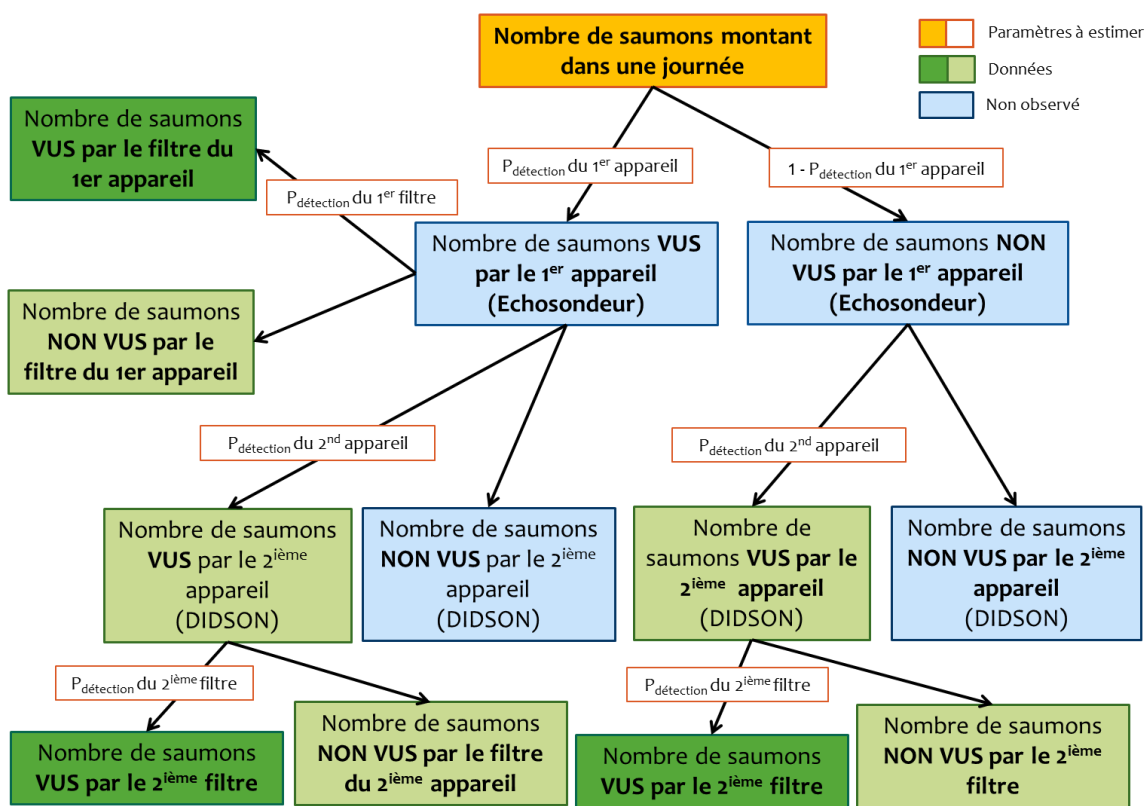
Nombre de saumons montant dans une journée

Paramètres à estimer
Données
Non observé

Nombre de saumons VUS par le filtre du 1er appareil

P$_{\text{détection}}$ du 1$^{\text{er}}$ appareil

1 - P$_{\text{détection}}$ du 1$^{\text{er}}$ appareil

P$_{\text{détection}}$ du 1$^{\text{er}}$ filtre

Nombre de saumons VUS par le 1$^{\text{er}}$ appareil (Echosondeur)

Nombre de saumons NON VUS par le 1$^{\text{er}}$ appareil (Echosondeur)

Nombre de saumons NON VUS par le filtre du 1er appareil

P$_{\text{détection}}$ du 2$^{\text{nd}}$ appareil

P$_{\text{détection}}$ du 2$^{\text{nd}}$ appareil

Nombre de saumons VUS par le 2$^{\text{ième}}$ appareil (DIDSON)

Nombre de saumons NON VUS par le 2$^{\text{ième}}$ appareil (DIDSON)

Nombre de saumons VUS par le 2$^{\text{ième}}$ appareil (DIDSON)

Nombre de saumons NON VUS par le 2$^{\text{ième}}$ appareil (DIDSON)

P$_{\text{détection}}$ du 2$^{\text{ième}}$ filtre

P$_{\text{détection}}$ du 2$^{\text{ième}}$ filtre

Nombre de saumons VUS par le 2$^{\text{ième}}$ filtre

Nombre de saumons NON VUS par le filtre du 2$^{\text{ième}}$ appareil

Nombre de saumons VUS par le 2$^{\text{ième}}$ filtre

Nombre de saumons NON VUS par le 2$^{\text{ième}}$ filtre